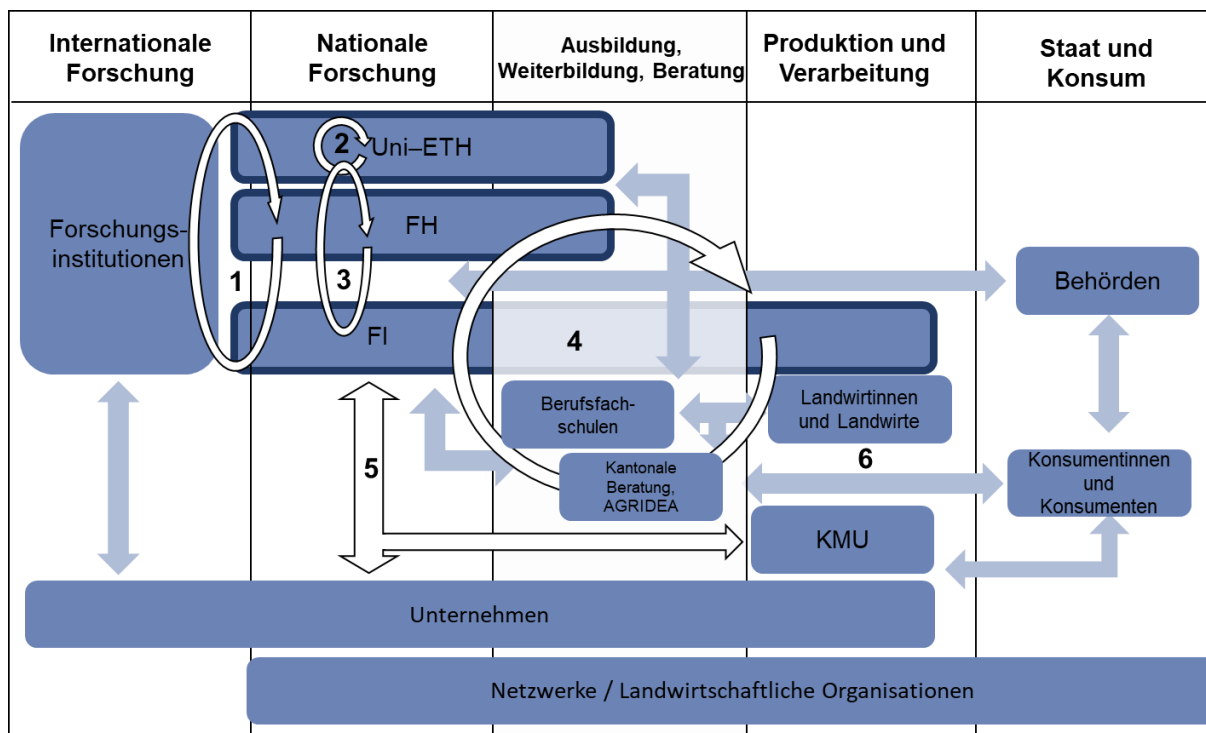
Internationale Forschung

Nationale Forschung

Ausbildung, Weiterbildung, Beratung

Produktion und Verarbeitung

Staat und Konsum

Forschungsinstitutionen

2 Uni–ETH

FH

1

3

FI

4

Behörden

Berufsfachschulen

Landwirtinnen und Landwirte

5

Kantonale Beratung, AGRIDEA

6

Konsumentinnen und Konsumenten

KMU

Unternehmen

Netzwerke / Landwirtschaftliche Organisationen